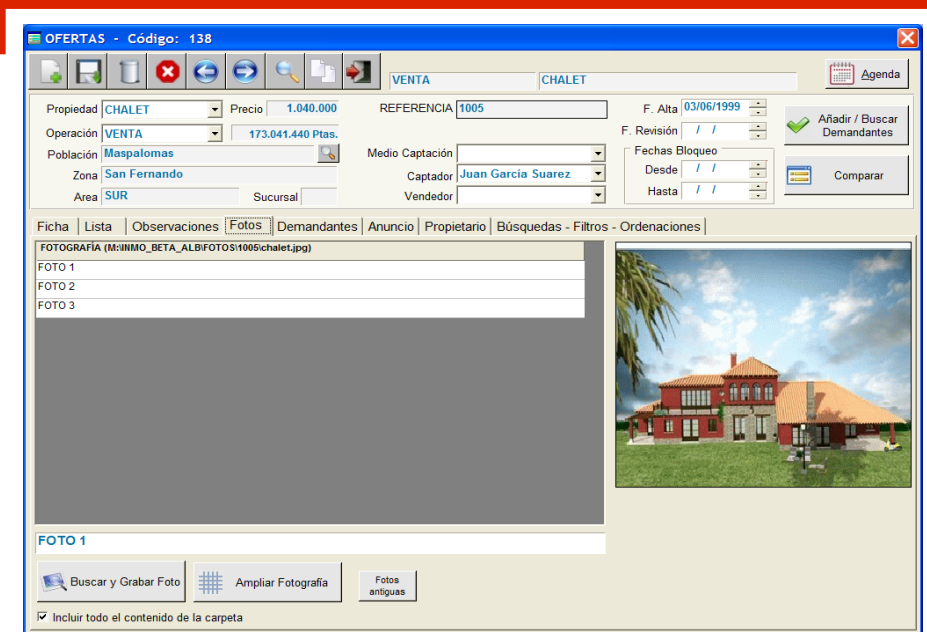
OFERTAS - Código: 138

VENTA | CHALET

Agenda

Propiedad CHALET
Precio 1.040.000
REFERENCIA 1005
F. Alta 03/06/1999
Operación VENTA
173.041.440 Ptas.
F. Revisión / /
Añadir / Buscar Demandantes
Población Maspalomas
Medio Captación
Fechas Bloqueo
Zona San Fernando
Captador Juan García Suarez
Desde / /
Comparar
Area SUR
Sucursal
Vendedor
Hasta / /

Ficha | Lista | Observaciones | Fotos | Demandantes | Anuncio | Propietario | Búsquedas - Filtros - Ordenaciones

FOTOGRAFÍA (M:\INMO_BETA_ALB\FOTOS\1005\chalet.jpg)
FOTO 1
FOTO 2
FOTO 3

FOTO 1

Buscar y Grabar Foto
Ampliar Fotografía
Fotos antiguas

Incluir todo el contenido de la carpeta